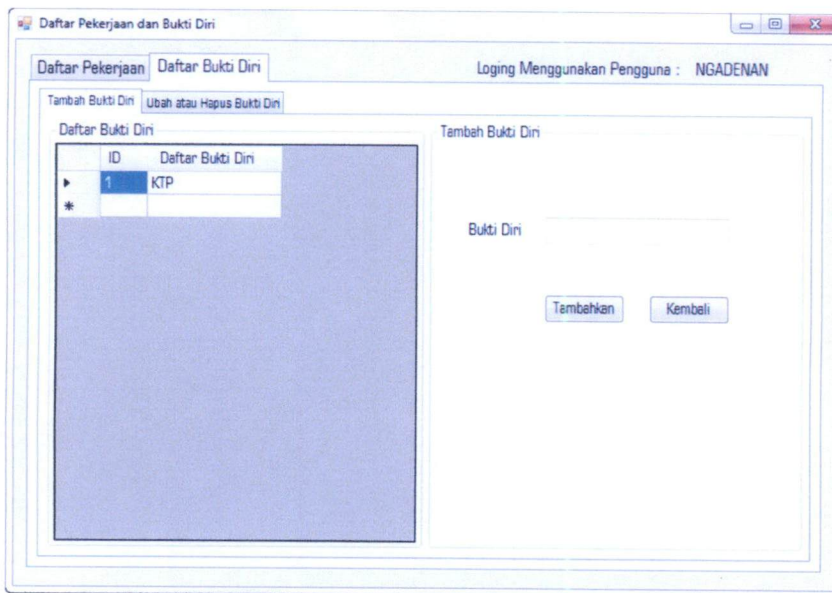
Daftar Pekerjaan dan Bukti Diri

Daftar Pekerjaan | Daftar Bukti Diri

Loging Menggunakan Pengguna : NGADENAN

Tambah Bukti Diri | Ubah atau Hapus Bukti Diri

Daftar Bukti Diri

| | ID | Daftar Bukti Diri |
|---|---|---|
| ▸ | 1 | KTP |
| * | | |

Tambah Bukti Diri

Bukti Diri

Tambahkan

Kembali